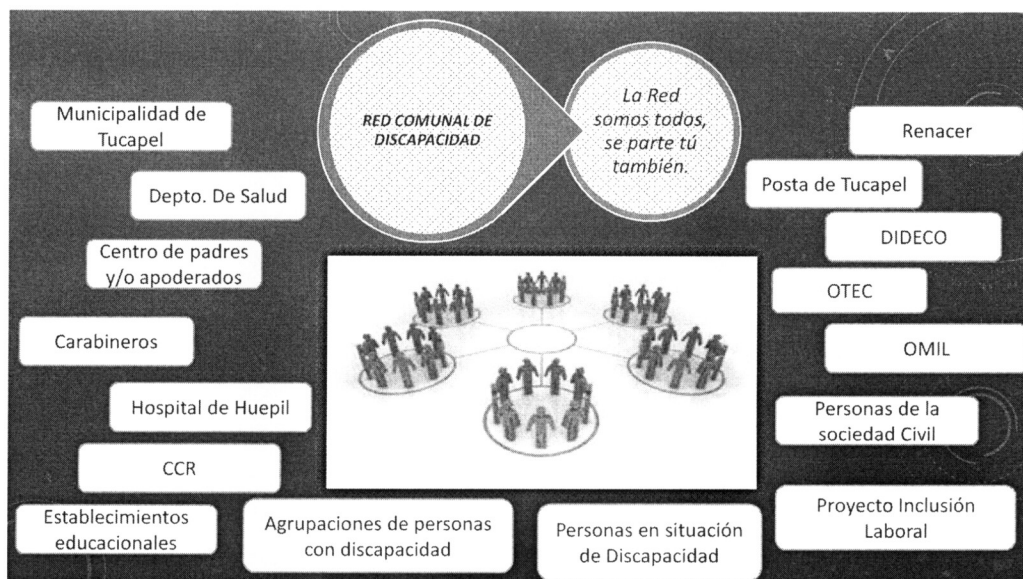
RED COMUNAL DE DISCAPACIDAD

La Red somos todos, se parte tú también.

Municipalidad de Tucapel

Depto. De Salud

Centro de padres y/o apoderados

Carabineros

Hospital de Huepil

CCR

Establecimientos educacionales

Agrupaciones de personas con discapacidad

Personas en situación de Discapacidad

Renacer

Posta de Tucapel

DIDECO

OTEC

OMIL

Personas de la sociedad Civil

Proyecto Inclusión Laboral